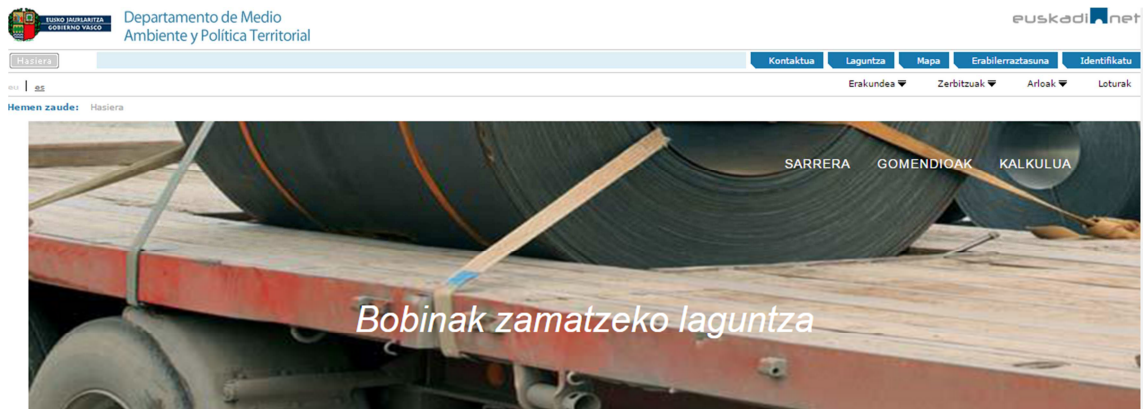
EUSKO JAURLARITZA GOBIERNO VASCO

Departamento de Medio Ambiente y Política Territorial

euskadi.net

Hasiera

Kontaktua Laguntza Mapa Erabilerraztasuna Identifikatu

eu | es

Erakundea Zerbitzuak Arloak Loturak

Hemen zaude: Hasiera

SARRERA GOMENDIOAK KALKULUA

Bobinak zamatzeko laguntza